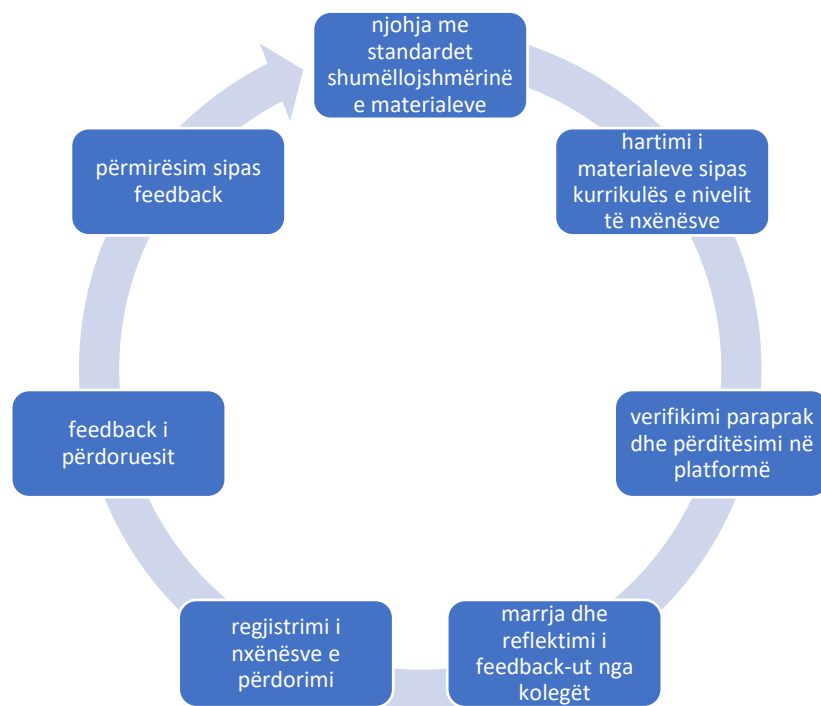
njohja me standardet shumëllojshmërinë e materialeve

hartimi i materialeve sipas kurrikulës e nivelit të nxënësve

verifikimi paraprak dhe përditësimi në platformë

marrja dhe reflektimi i feedback-ut nga kolegët

regjistrimi i nxënësve e përdorimi

feedback i përdoruesit

përmirësim sipas feedback